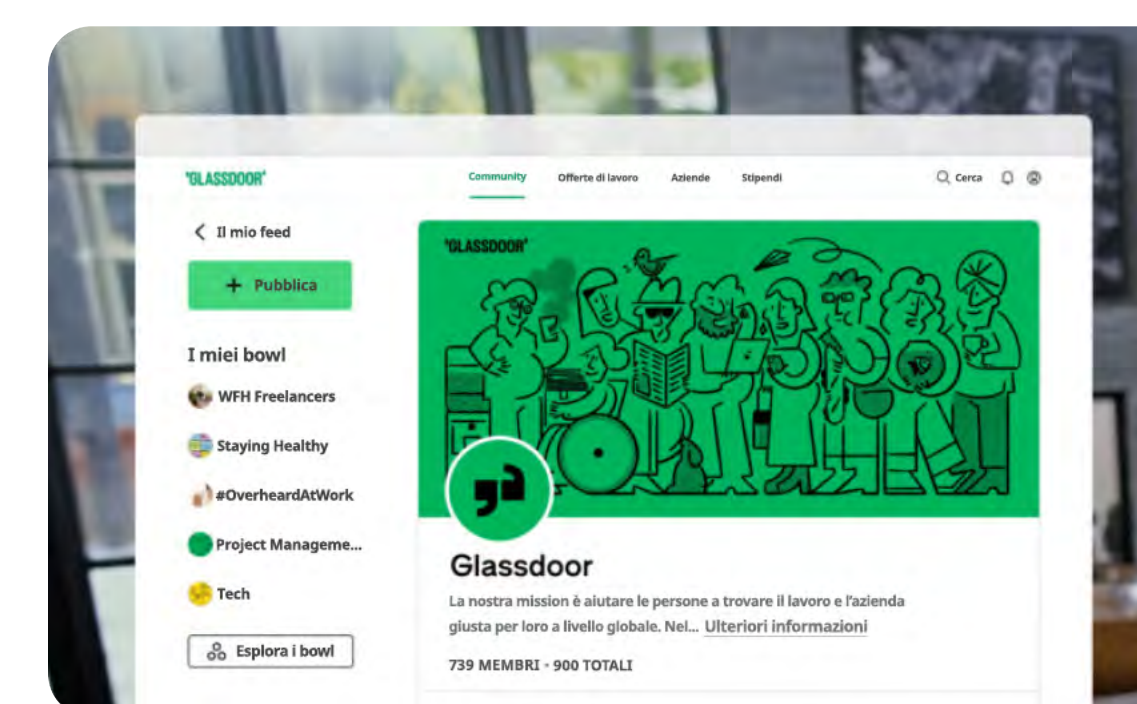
'GLASSDOOR'

Community Offerte di lavoro Aziende Stipendi

Cerca

Il mio feed

+ Pubblica

I miei bowl

WFH Freelancers

Staying Healthy

#OverheardAtWork

Project Manageme...

Tech

Esplora i bowl

'GLASSDOOR'

Glassdoor

La nostra mission è aiutare le persone a trovare il lavoro e l'azienda giusta per loro a livello globale. Nel... Ulteriori informazioni

739 MEMBRI • 900 TOTALI